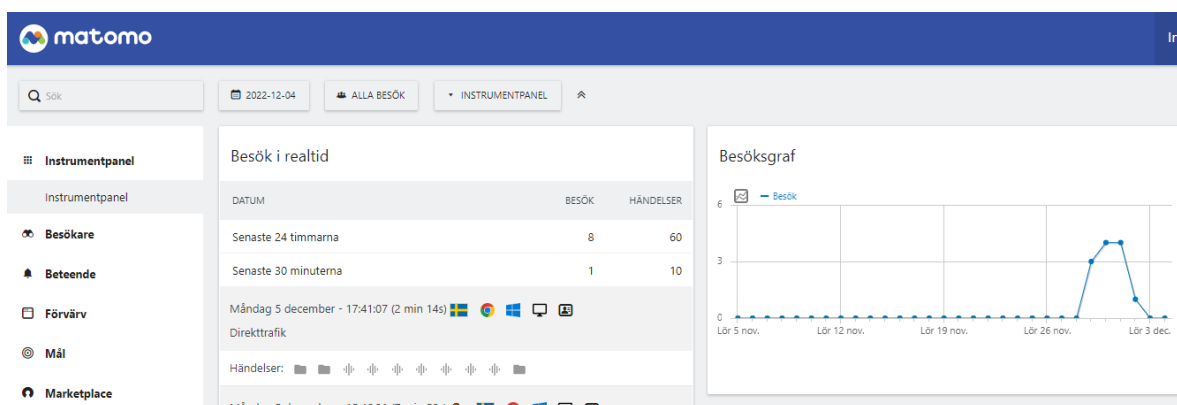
matomo

In

Sök

2022-12-04

ALLA BESÖK

INSTRUMENTPANEL

Instrumentpanel

Instrumentpanel

Besökare

Beteende

Förvärv

Mål

Marketplace

Besök i realtid

| DATUM | BESÖK | HÄNDELSER |
|---|---|---|
| Senaste 24 timmarna | 8 | 60 |
| Senaste 30 minuterna | 1 | 10 |

Måndag 5 december - 17:41:07 (2 min 14s)

Direkttrafik

Händelser:

Besöksgraf

Besök

6

3

0

Lör 5 nov.

Lör 12 nov.

Lör 19 nov.

Lör 26 nov.

Lör 3 dec.